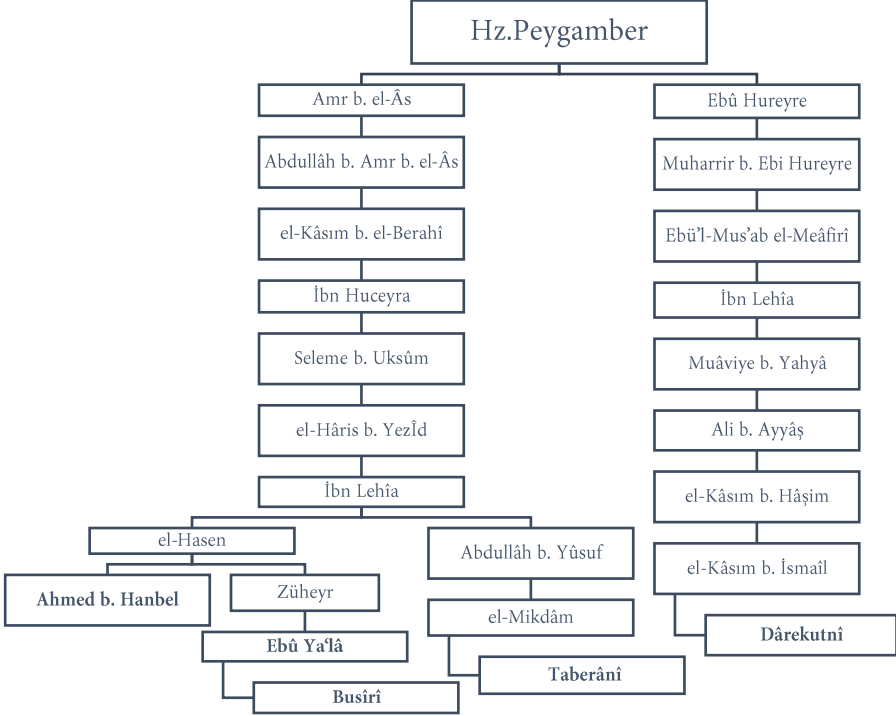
Hz.Peygamber

Amr b. el-Âs

Abdullâh b. Amr b. el-Âs

el-Kâsım b. el-Berahî

İbn Huceyra

Seleme b. Uksûm

el-Hâris b. YezÎd

İbn Lehîa

el-Hasen

Ahmed b. Hanbel

Züheyr

Ebû Ya'lâ

Busîrî

Abdullâh b. Yûsuf

el-Mikdâm

Taberânî

Ebû Hureyre

Muharrir b. Ebi Hureyre

Ebü'l-Mus'ab el-Meâfirî

İbn Lehîa

Muâviye b. Yahyâ

Ali b. Ayyâş

el-Kâsım b. Hâşim

el-Kâsım b. İsmaîl

Dârekutnî